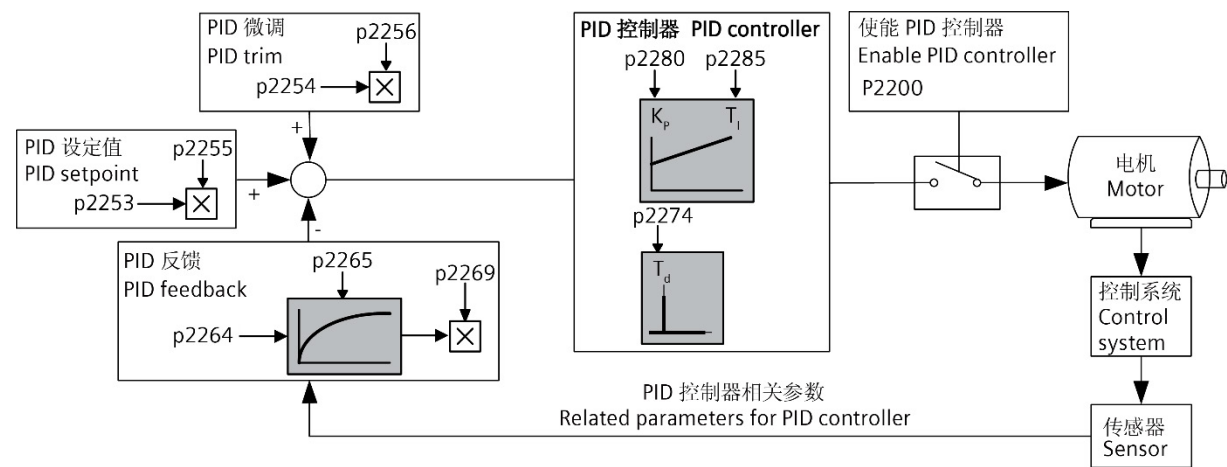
PID 微调
PID trim
p2256
p2254

PID 设定值
PID setpoint
p2255
p2253

+
+
-

PID 反馈
PID feedback
p2265
p2269
p2264

PID 控制器 PID controller
p2280
p2285
$K_P$
$T_I$
p2274
$T_d$

使能 PID 控制器
Enable PID controller
P2200

电机
Motor

控制系统
Control system

传感器
Sensor

PID 控制器相关参数
Related parameters for PID controller